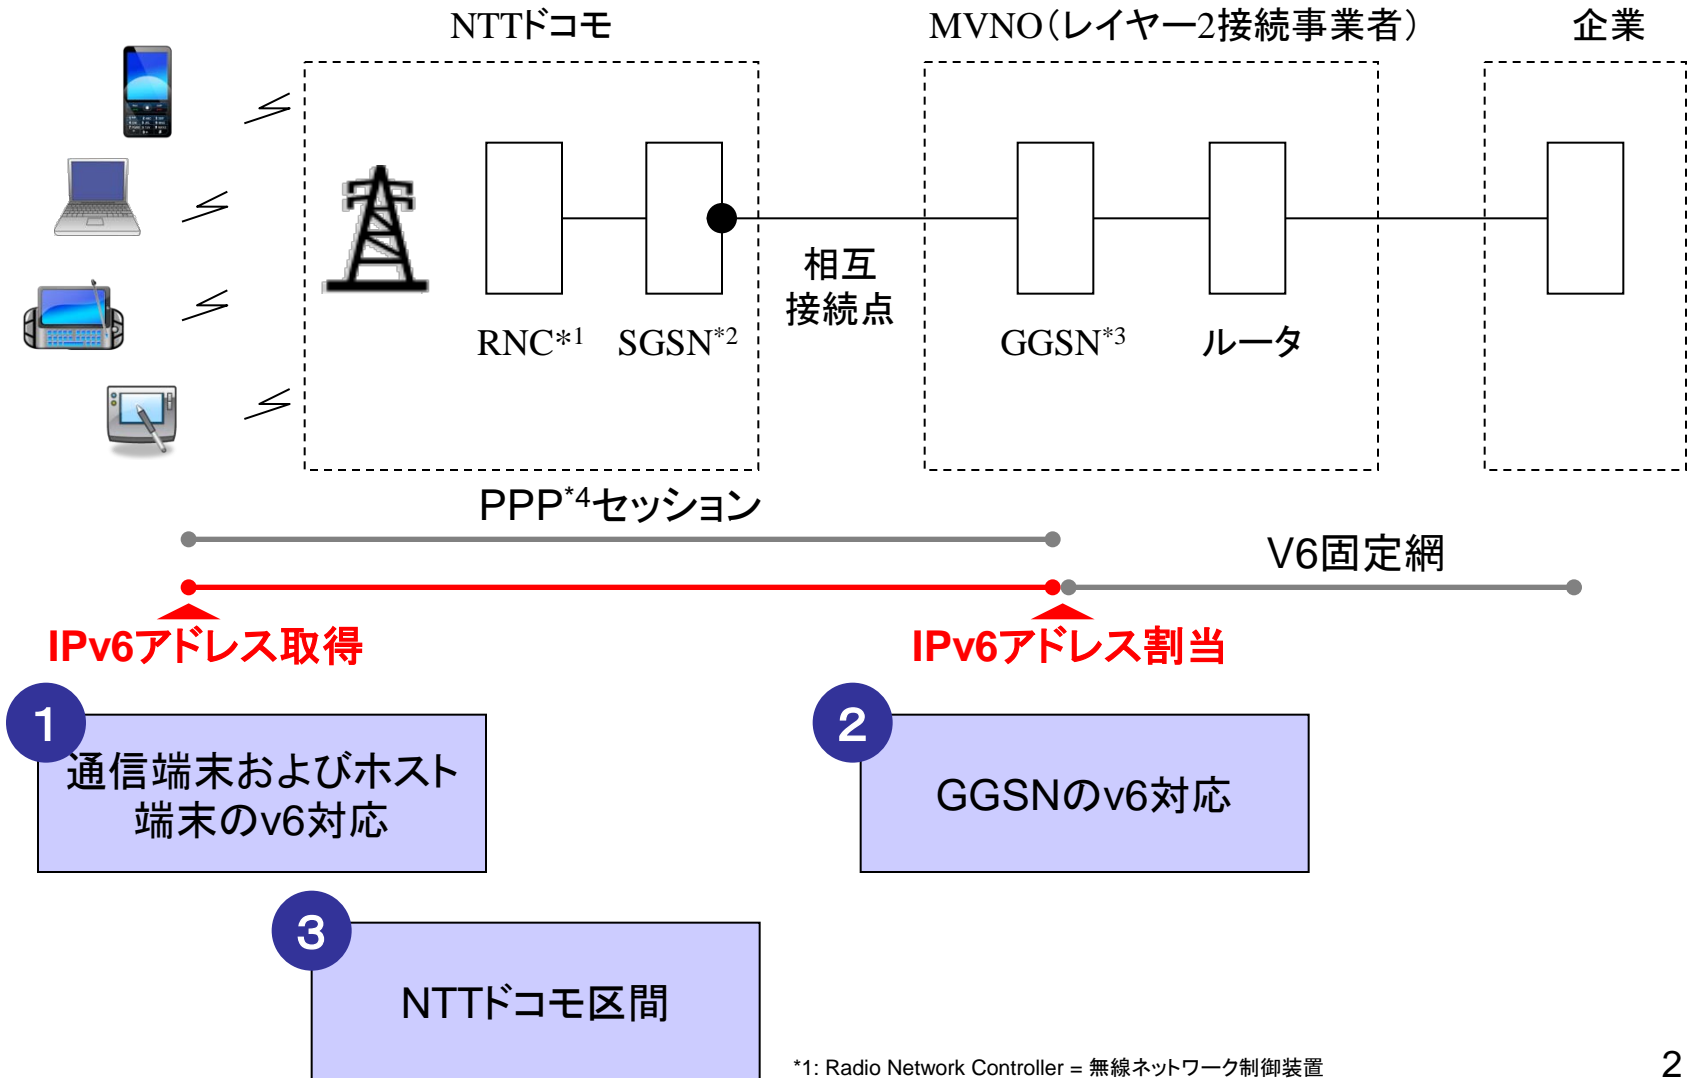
NTTドコモ

MVNO（レイヤー2接続事業者）

企業

RNC$^{*1}$

SGSN$^{*2}$

相互接続点

GGSN$^{*3}$

ルータ

PPP$^{*4}$セッション

V6固定網

IPv6アドレス取得

IPv6アドレス割当

1

通信端末およびホスト端末のv6対応

2

GGSNのv6対応

3

NTTドコモ区間

*1: Radio Network Controller = 無線ネットワーク制御装置

2